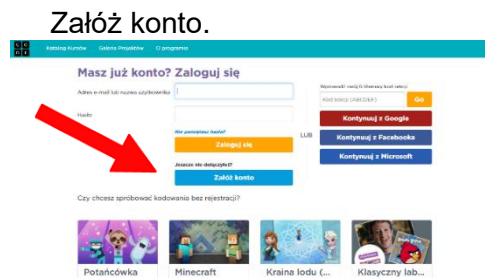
Załóż konto.

Katalog Kursów Galeria Projektów O programie

Masz już konto? Zaloguj się

Adres e-mail lub nazwa użytkownika

Hasło

Nie pamiętasz hasła?

Zaloguj się

Jeszcze nie dołączyłeś?

Załóż konto

LUB

Wprowadź swój 6-literowy kod sekcji

Kod sekcji (ABCDEF)

Go

Kontynuuj z Google

Kontynuuj z Facebooka

Kontynuuj z Microsoft

Czy chcesz spróbować kodowania bez rejestracji?

Potańcówka

Minecraft

Kraina lodu (...

Klasyczny lab...